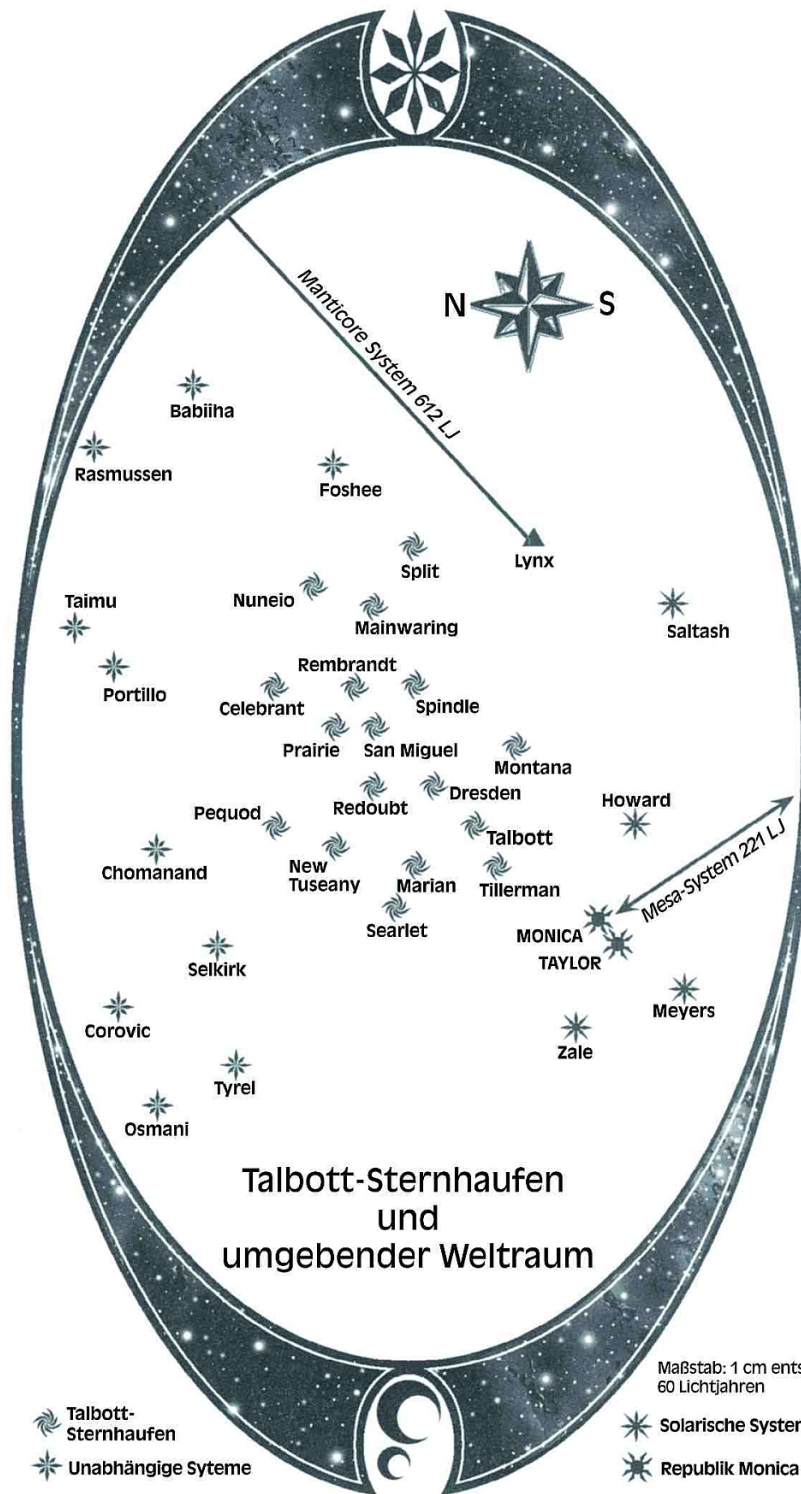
Manticore System 612 LJ

N S

Babiiha

Rasmussen

Foshee

Split

Lynx

Taimu

Nuneio

Mainwaring

Saltash

Portillo

Rembrandt

Celebrant

Spindle

Prairie

San Miguel

Montana

Pequod

Redoubt

Dresden

Howard

Talbott

Chomanand

New Tuseany

Marian

Tillerman

Mesa-System 221 LJ

Searlet

MONICA

TAYLOR

Selkirk

Meyers

Corovic

Zale

Tyrel

Osmani

Talbott-Sternhaufen und umgebender Weltraum

Maßstab: 1 cm ents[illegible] 60 Lichtjahren

Talbott-Sternhaufen

Unabhängige Syteme

Solarische Syster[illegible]

Republik Monica